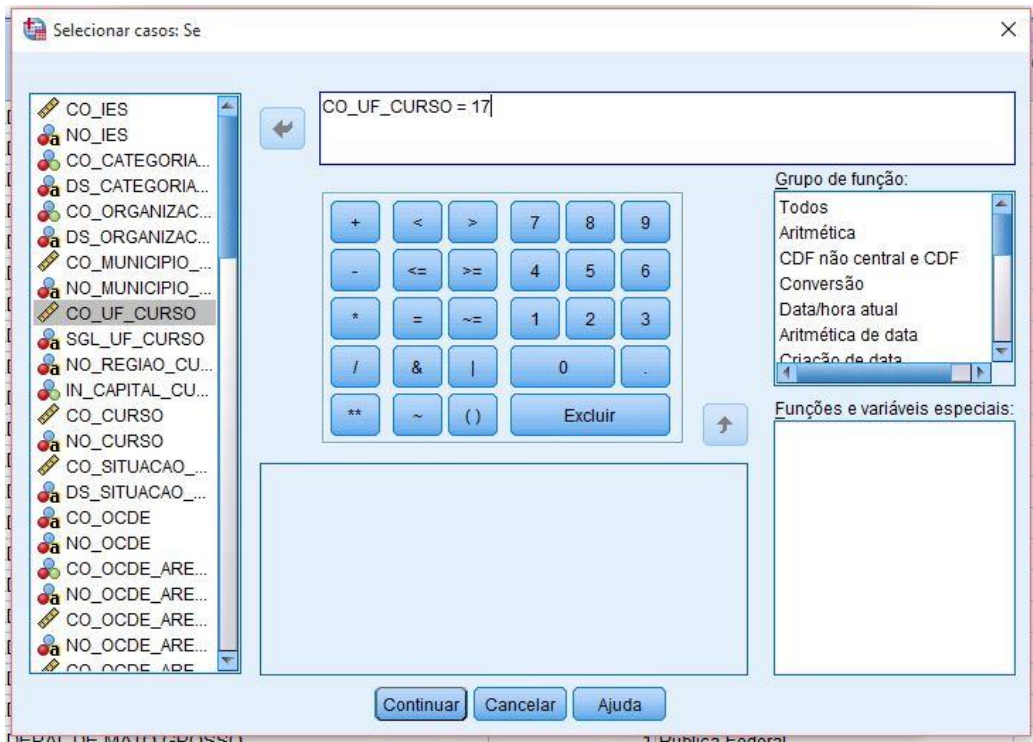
Selecionar casos: Se

CO_IES
NO_IES
CO_CATEGORIA...
DS_CATEGORIA...
CO_ORGANIZAC...
DS_ORGANIZAC...
CO_MUNICIPIO_...
NO_MUNICIPIO_...
CO_UF_CURSO
SGL_UF_CURSO
NO_REGIAO_CU...
IN_CAPITAL_CU...
CO_CURSO
NO_CURSO
CO_SITUACAO_...
DS_SITUACAO_...
CO_OCDE
NO_OCDE
CO_OCDE_ARE...
NO_OCDE_ARE...
CO_OCDE_ARE...
NO_OCDE_ARE...
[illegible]

CO_UF_CURSO = 17

+ < > 7 8 9
- <= >= 4 5 6
* = ~= 1 2 3
/ & | 0 .
** ~ () Excluir

Grupo de função:
Todos
Aritmética
CDF não central e CDF
Conversão
Data/hora atual
Aritmética de data
Criação de data

Funções e variáveis especiais:

Continuar Cancelar Ajuda

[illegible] 1 Pública Federal